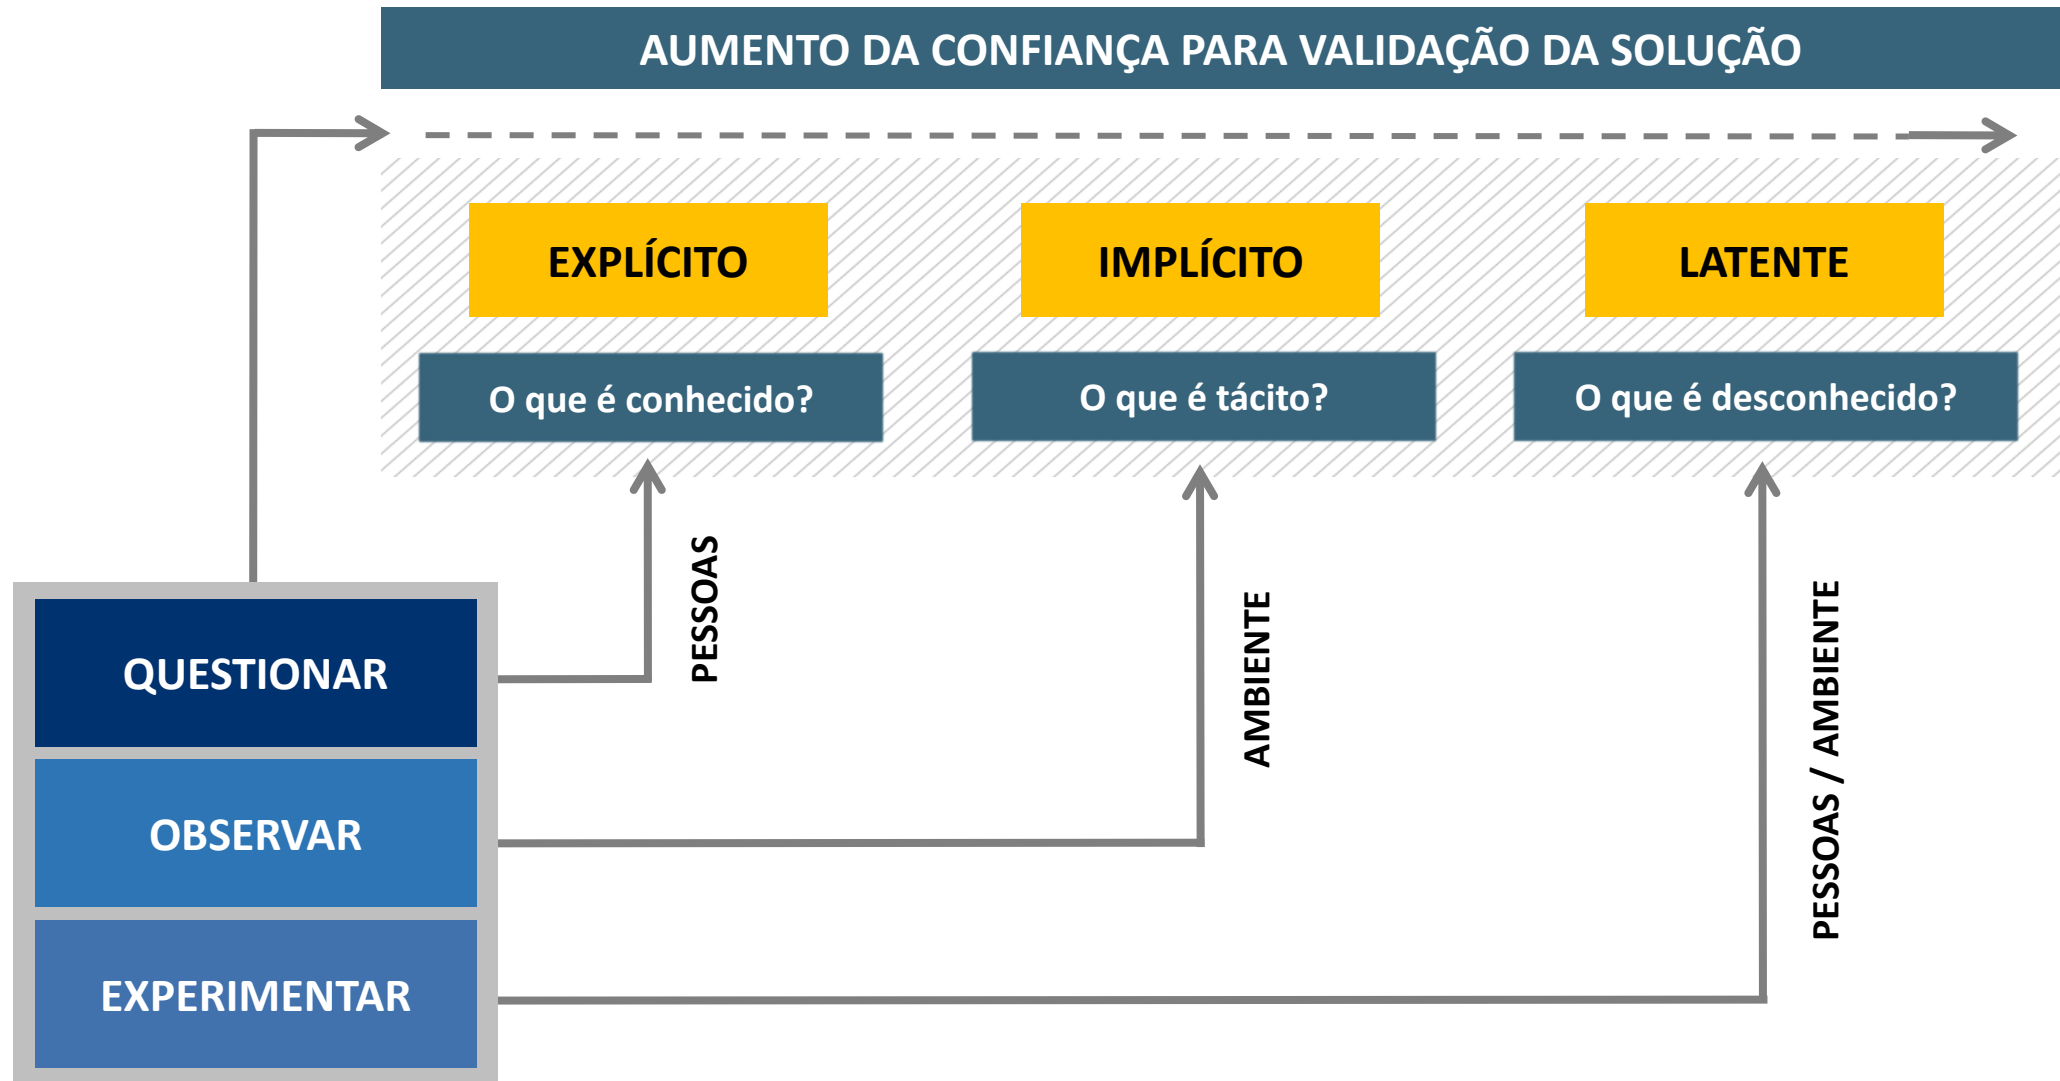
AUMENTO DA CONFIANÇA PARA VALIDAÇÃO DA SOLUÇÃO

EXPLÍCITO

IMPLÍCITO

LATENTE

O que é conhecido?

O que é tácito?

O que é desconhecido?

PESSOAS

AMBIENTE

PESSOAS / AMBIENTE

QUESTIONAR

OBSERVAR

EXPERIMENTAR